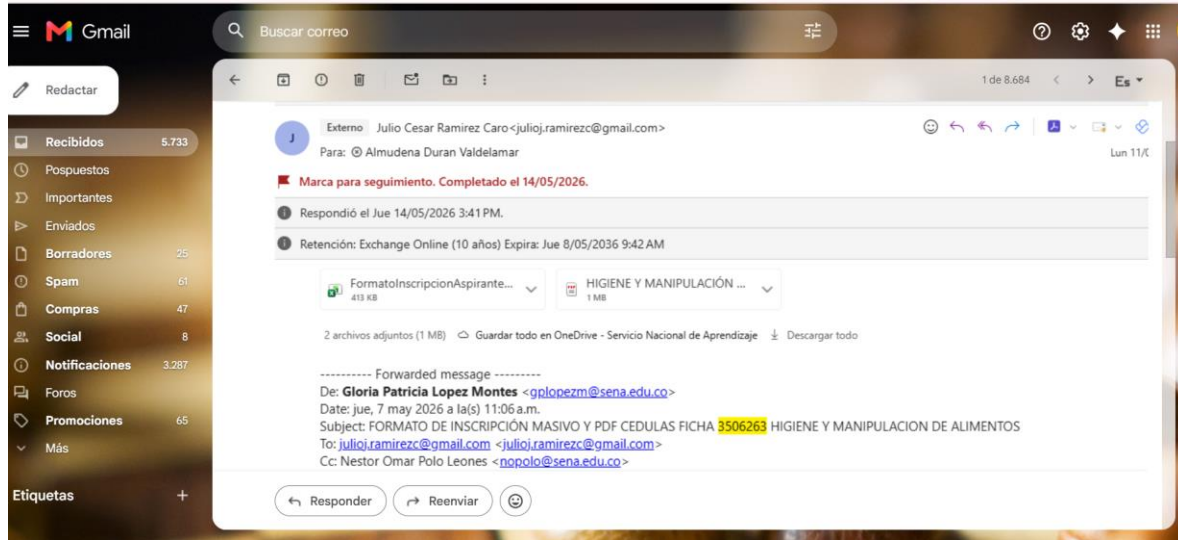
Gmail

Buscar correo

Redactar

Recibidos 5.733
Pospuestos
Importantes
Enviados
Borradores 25
Spam 61
Compras 47
Social 8
Notificaciones 3.287
Foros
Promociones 65
Más

Etiquetas +

1 de 8.684 Es

J Externo Julio Cesar Ramirez Caro<julioj.ramirezc@gmail.com>
Para: Almudena Duran Valdelamar
Lun 11/(

Marca para seguimiento. Completado el 14/05/2026.

Respondió el Jue 14/05/2026 3:41 PM.

Retención: Exchange Online (10 años) Expira: Jue 8/05/2036 9:42 AM

FormatoInscripcionAspirante... 413 KB
HIGIENE Y MANIPULACIÓN ... 1 MB

2 archivos adjuntos (1 MB) Guardar todo en OneDrive - Servicio Nacional de Aprendizaje Descargar todo

---------- Forwarded message ---------
De: Gloria Patricia Lopez Montes <gplopezm@sena.edu.co>
Date: jue, 7 may 2026 a la(s) 11:06 a.m.
Subject: FORMATO DE INSCRIPCIÓN MASIVO Y PDF CEDULAS FICHA 3506263 HIGIENE Y MANIPULACION DE ALIMENTOS
To: julioj.ramirezc@gmail.com <julioj.ramirezc@gmail.com>
Cc: Nestor Omar Polo Leones <nopolo@sena.edu.co>

Responder Reenviar